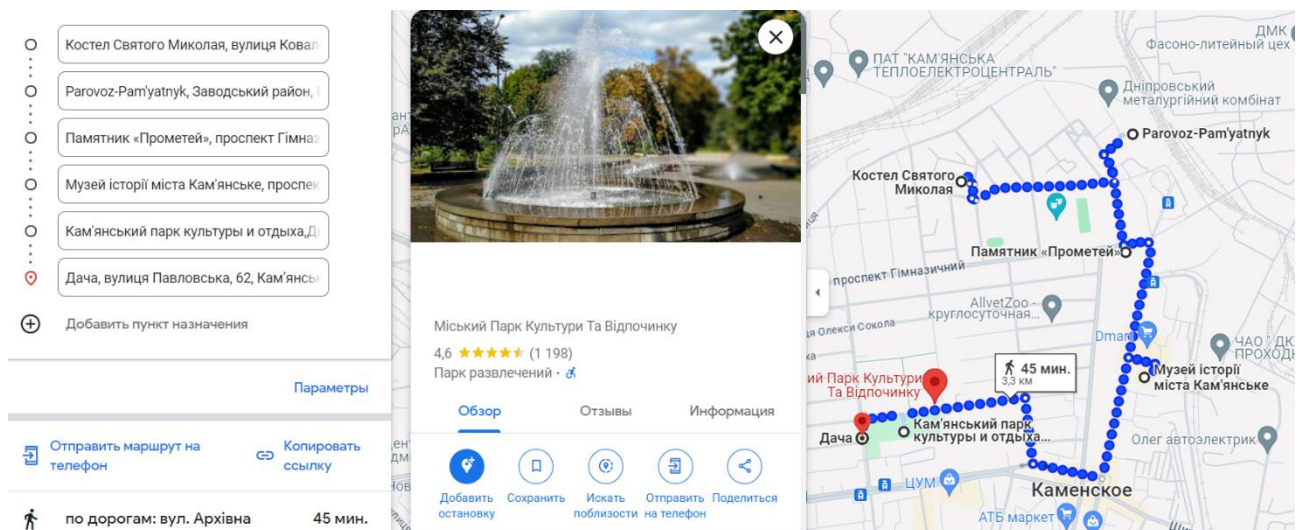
Костел Святого Миколая, вулиця Ковал
Parovoz-Pam'yatnyk, Заводський район,
Памятник «Прометей», проспект Гімназ
Музей історії міста Кам'янське, проспек
Кам'янський парк культуры и отдыха,Д
Дача, вулиця Павловська, 62, Кам'янсь
Добавить пункт назначения

Параметры

Отправить маршрут на телефон
Копировать ссылку

по дорогам: вул. Архівна 45 мин.

Міський Парк Культури Та Відпочинку
4,6 ★★★★★ (1 198)
Парк развлечений ·

Обзор
Отзывы
Информация

Добавить остановку
Сохранить
Искать поблизости
Отправить на телефон
Поделиться

ДМК
Фасоно-литейный цех
ПАТ "КАМ'ЯНСЬКА ТЕПЛОЕЛЕКТРОЦЕНТРАЛЬ"
Дніпровський металургійний комбінат
Parovoz-Pam'yatnyk
Костел Святого Миколая
Памятник «Прометей»
проспект Гімназичний
AllvetZoo - круглосуточная...
а Олекси Сокола
Dmar
ЧАО ПРОХІДН
45 мин.
3,3 км
Музей історії міста Кам'янське
ий Парк Культури Та Відпочинку
Дача
Кам'янський парк культуры и отдыха...
Олег автоэлектрик
ЦУМ
Каменское
АТБ маркет